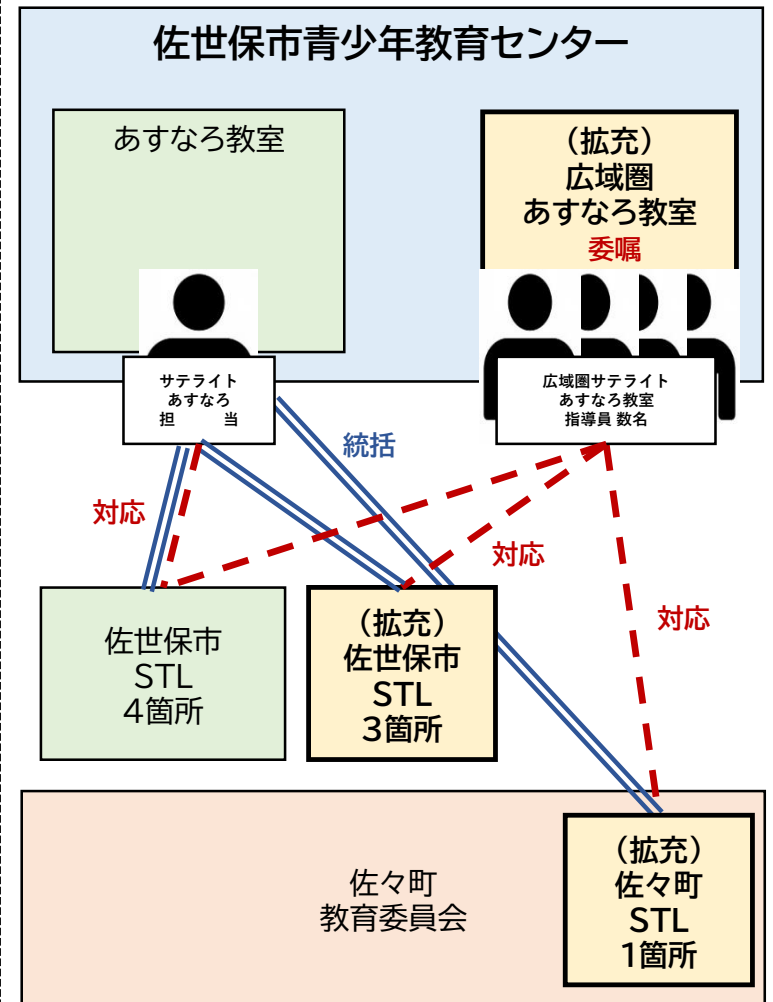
佐世保市青少年教育センター

あすなろ教室

（拡充）
広域圏
あすなろ教室

委嘱

サテライト
あすなろ
担　当

広域圏サテライト
あすなろ教室
指導員 数名

統括

対応

対応

対応

佐世保市
STL
4箇所

（拡充）
佐世保市
STL
3箇所

佐々町
教育委員会

（拡充）
佐々町
STL
1箇所